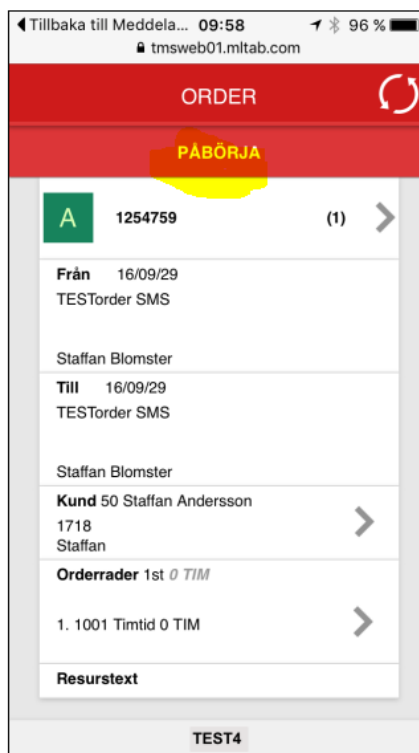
◀ Tillbaka till Meddela... 09:58 96 %
tmsweb01.mltab.com

ORDER

PÅBÖRJA

A 1254759 (1)

Från 16/09/29
TESTorder SMS

Staffan Blomster

Till 16/09/29
TESTorder SMS

Staffan Blomster

Kund 50 Staffan Andersson
1718
Staffan

Orderrader 1st 0 TIM

1. 1001 Timtid 0 TIM

Resurstext

TEST4